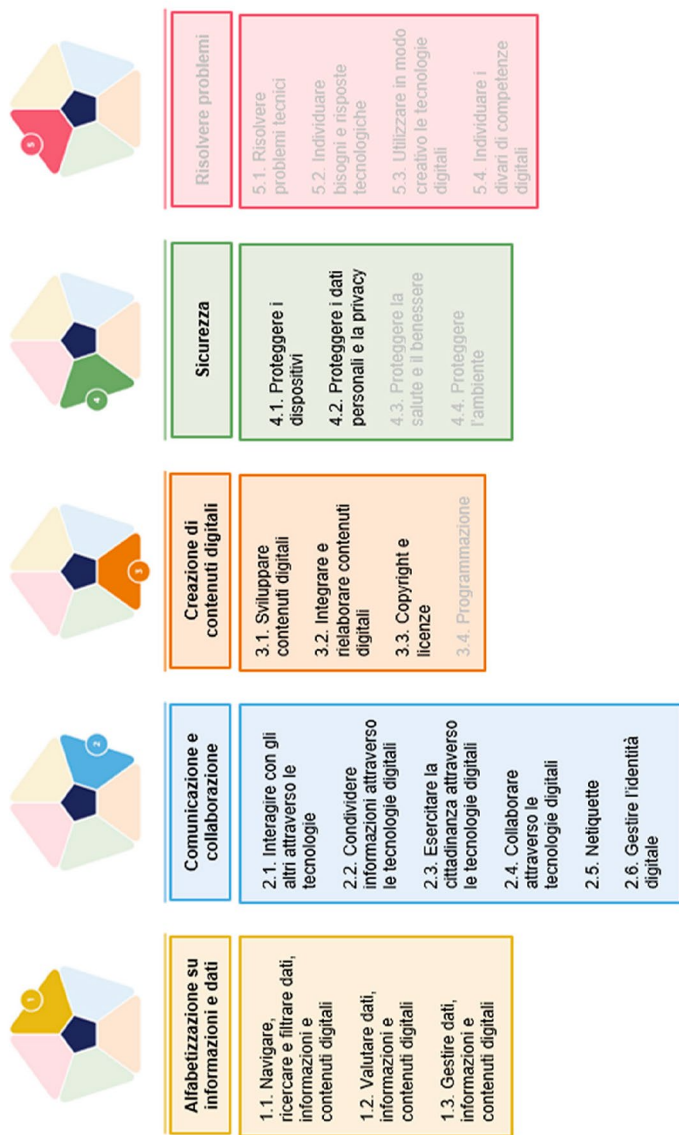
1

Alfabetizzazione su informazioni e dati

1.1. Navigare, ricercare e filtrare dati, informazioni e contenuti digitali

1.2. Valutare dati, informazioni e contenuti digitali

1.3. Gestire dati, informazioni e contenuti digitali

2

Comunicazione e collaborazione

2.1. Interagire con gli altri attraverso le tecnologie

2.2. Condividere informazioni attraverso le tecnologie digitali

2.3. Esercitare la cittadinanza attraverso le tecnologie digitali

2.4. Collaborare attraverso le tecnologie digitali

2.5. Netiquette

2.6. Gestire l'identità digitale

3

Creazione di contenuti digitali

3.1. Sviluppare contenuti digitali

3.2. Integrare e rielaborare contenuti digitali

3.3. Copyright e licenze

3.4. Programmazione

4

Sicurezza

4.1. Proteggere i dispositivi

4.2. Proteggere i dati personali e la privacy

4.3. Proteggere la salute e il benessere

4.4. Proteggere l'ambiente

5

Risolvere problemi

5.1. Risolvere problemi tecnici

5.2. Individuare bisogni e risposte tecnologiche

5.3. Utilizzare in modo creativo le tecnologie digitali

5.4. Individuare i divari di competenze digitali